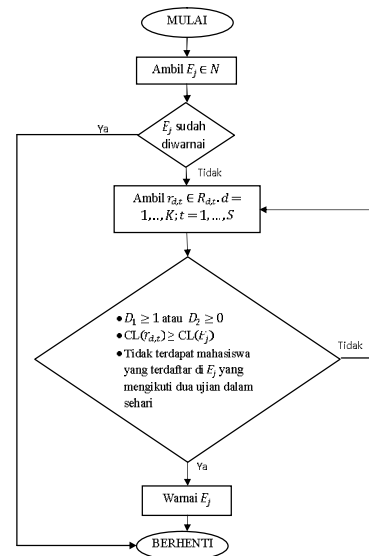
MULAI

Ambil $E_j \in N$

$E_j$ sudah diwarnai

Ya

Tidak

Ambil $r_{d,t} \in R_{d,t}$. $d = 1,..,K; t = 1,...,S$

• $D_1 \geq 1$ atau $D_2 \geq 0$
• $\mathrm{CL}(r_{d,t}) \geq \mathrm{CL}(t_j)$
• Tidak terdapat mahasiswa yang terdaftar di $E_j$ yang mengikuti dua ujian dalam sehari

Tidak

Ya

Warnai $E_j$

BERHENTI